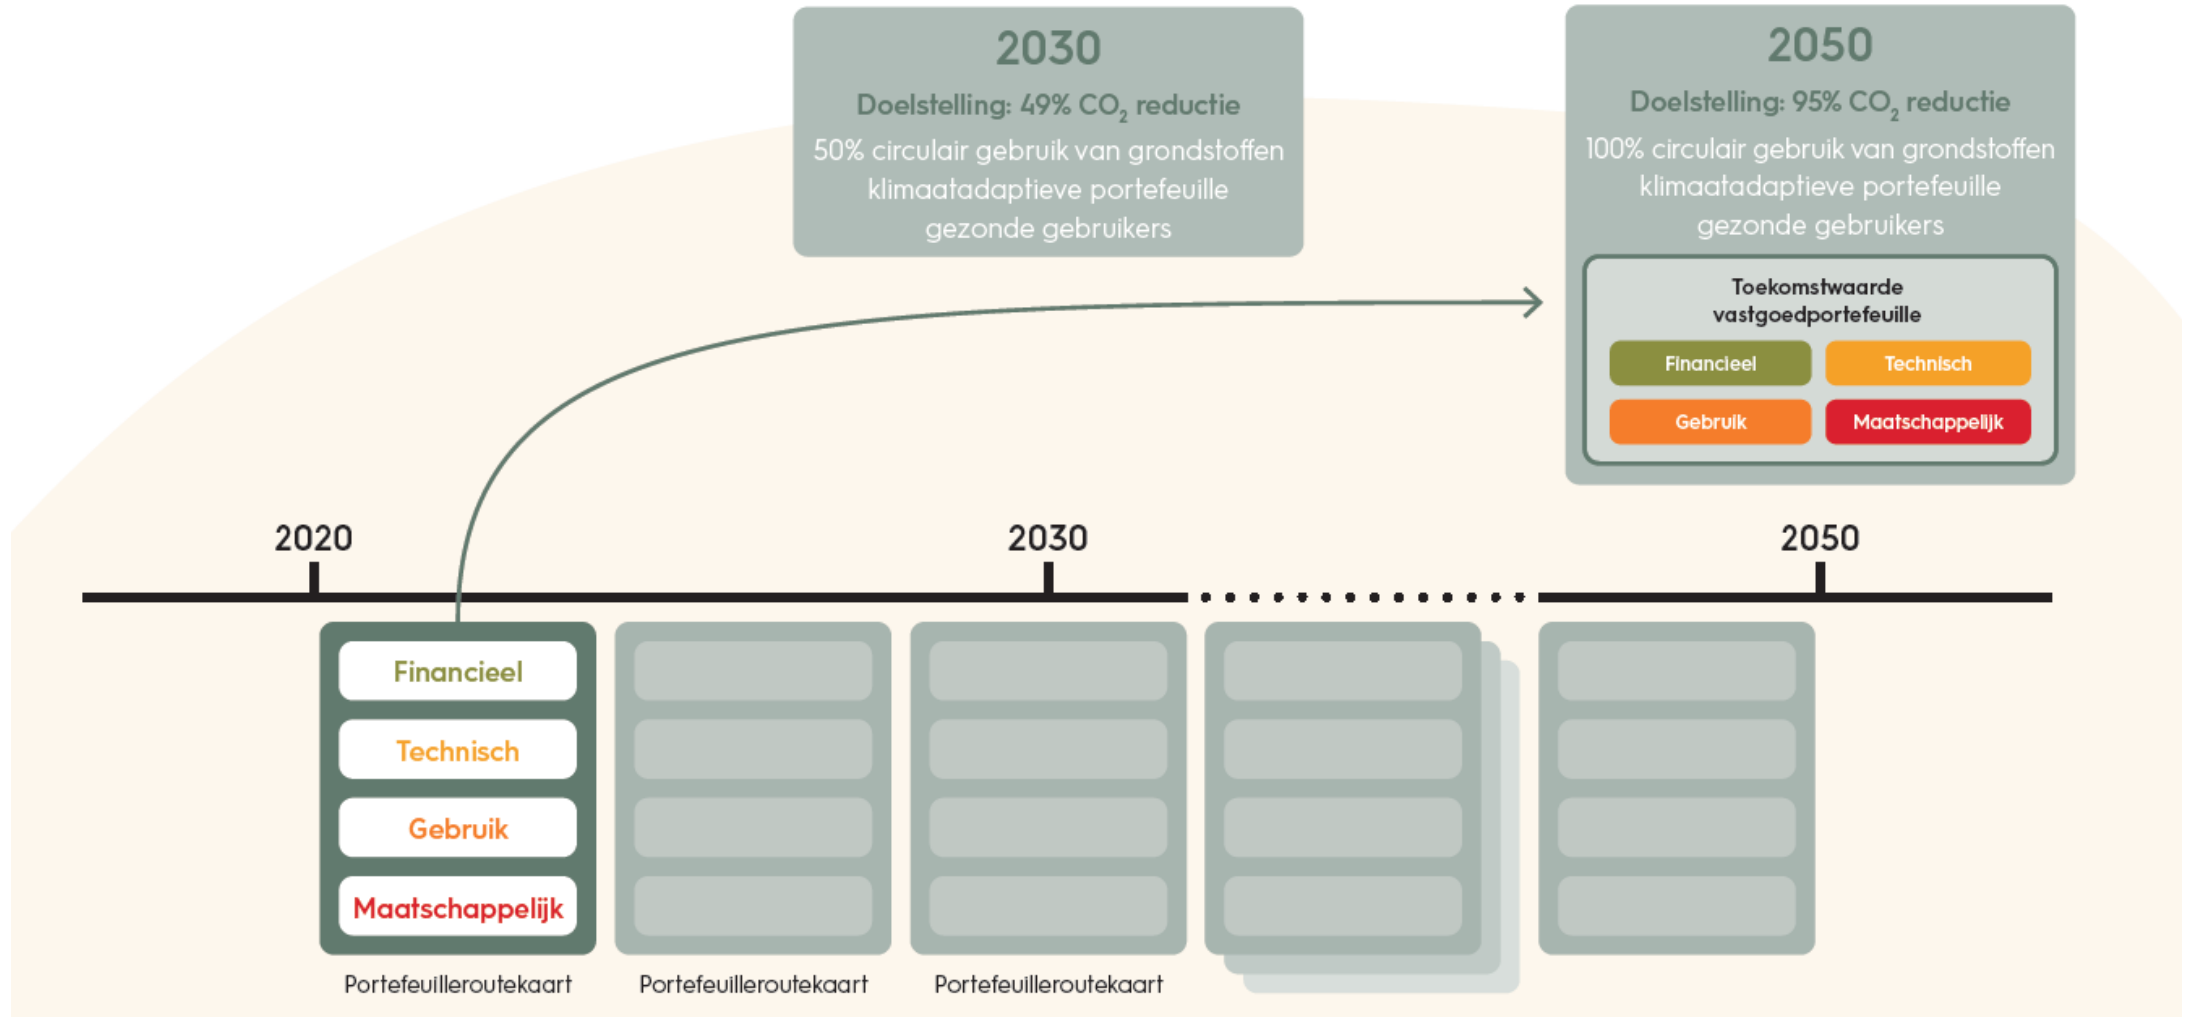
2030

Doelstelling: 49% $CO_2$ reductie

50% circulair gebruik van grondstoffen
klimaatadaptieve portefeuille
gezonde gebruikers

2050

Doelstelling: 95% $CO_2$ reductie

100% circulair gebruik van grondstoffen
klimaatadaptieve portefeuille
gezonde gebruikers

Toekomstwaarde vastgoedportefeuille

Financieel
Technisch
Gebruik
Maatschappelijk

2020
2030
2050

Financieel
Technisch
Gebruik
Maatschappelijk

Portefeuilleroutekaart
Portefeuilleroutekaart
Portefeuilleroutekaart